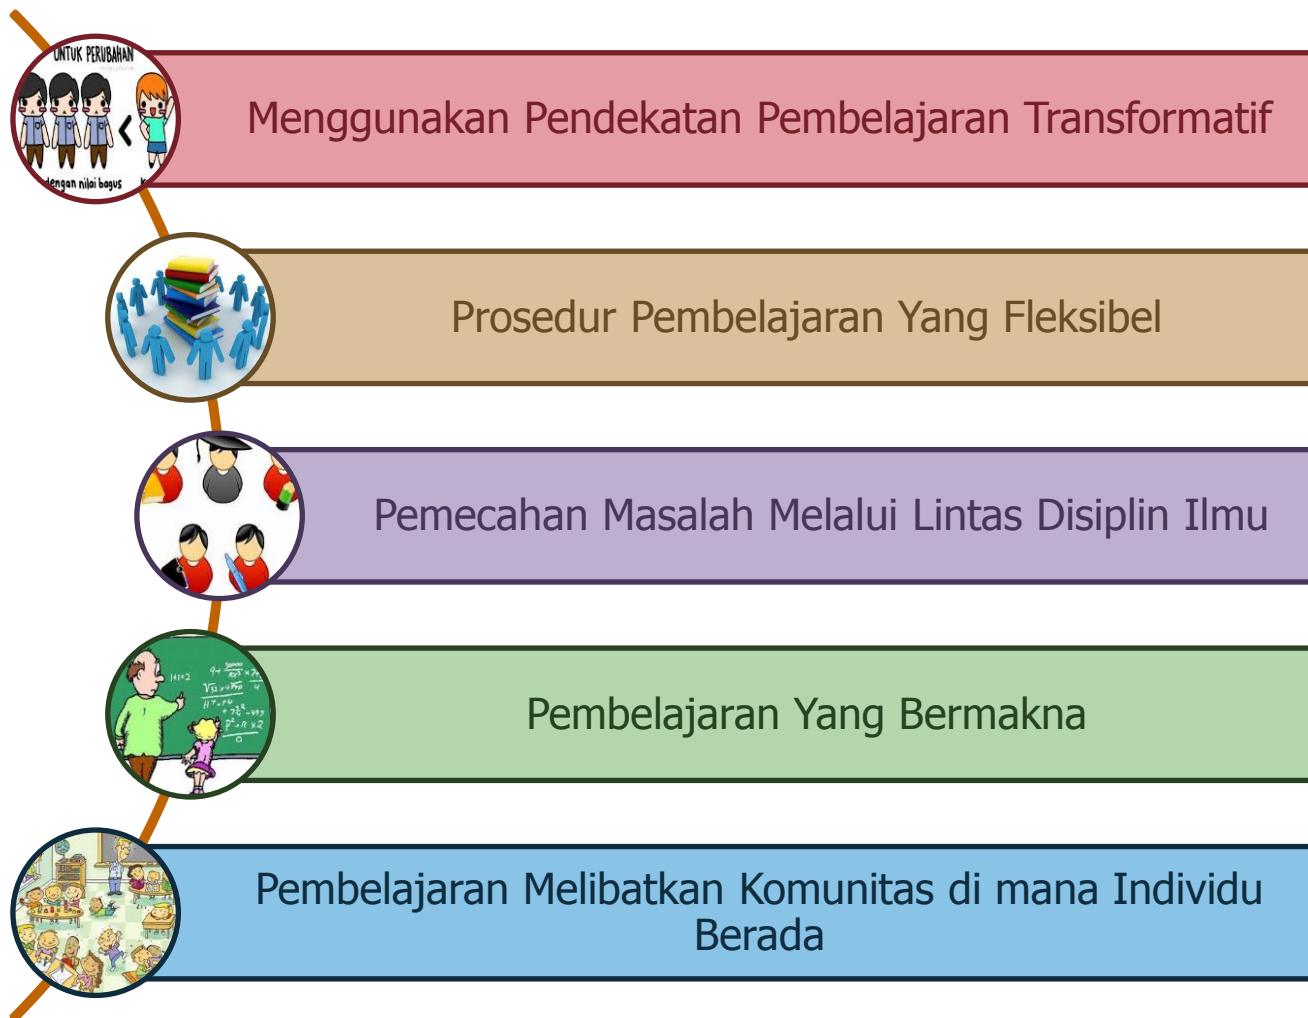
UNTUK PERUBAHAN

dengan nilai bagus

Menggunakan Pendekatan Pembelajaran Transformatif

Prosedur Pembelajaran Yang Fleksibel

Pemecahan Masalah Melalui Lintas Disiplin Ilmu

Pembelajaran Yang Bermakna

Pembelajaran Melibatkan Komunitas di mana Individu Berada